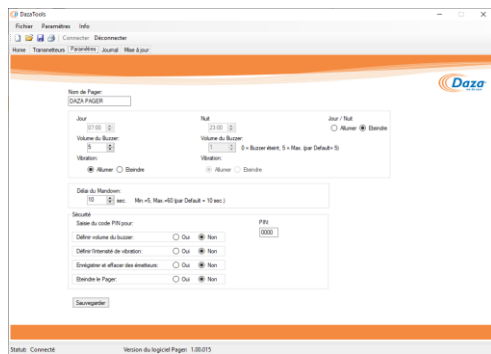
DazaTools
Fichier Paramètres Info
Connecter Déconnecter
Home Transmetteurs Paramètres Journal Mise à jour

Daza

Nom de Pager:
DAZA PAGER

Jour
07:00
Volume du Buzzer:
5
Vibration:
Allumer Eteindre

Nuit
23:00
Volume du Buzzer:
1
0 = Buzzer éteint, 5 = Max. (par Default= 5)
Vibration:
Allumer Eteindre

Jour / Nuit
Allumer Eteindre

Délai du Mandown:
10 sec. Min =5, Max =60 (par Default = 10 sec.)

Sécurité
Saisie du code PIN pour:
Définir volume du buzzer: Oui Non
Définir l'intensité de vibration: Oui Non
Enrégistrer et effacer des émetteurs: Oui Non
Eteindre le Pager: Oui Non
PIN
0000

Sauvegarder

Statut: Connecté Version du logiciel Pager: 1.00.015